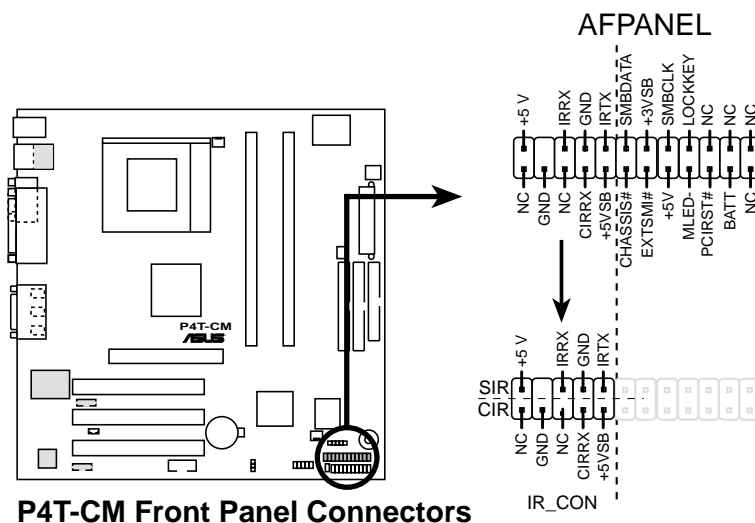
AFPANEL

+5 V
IRRX
GND
IRTX
SMBDATA
+3VSB
SMBCLK
LOCKKEY
NC
NC
NC

NC
GND
NC
CIRRX
+5VSB
CHASSIS#
EXTSMI#
+5V
MLED-
PCIRST#
BATT
NC

P4T-CM
/ISUS

+5 V
IRRX
GND
IRTX

SIR
CIR

NC
GND
NC
CIRRX
+5VSB

IR_CON

P4T-CM Front Panel Connectors